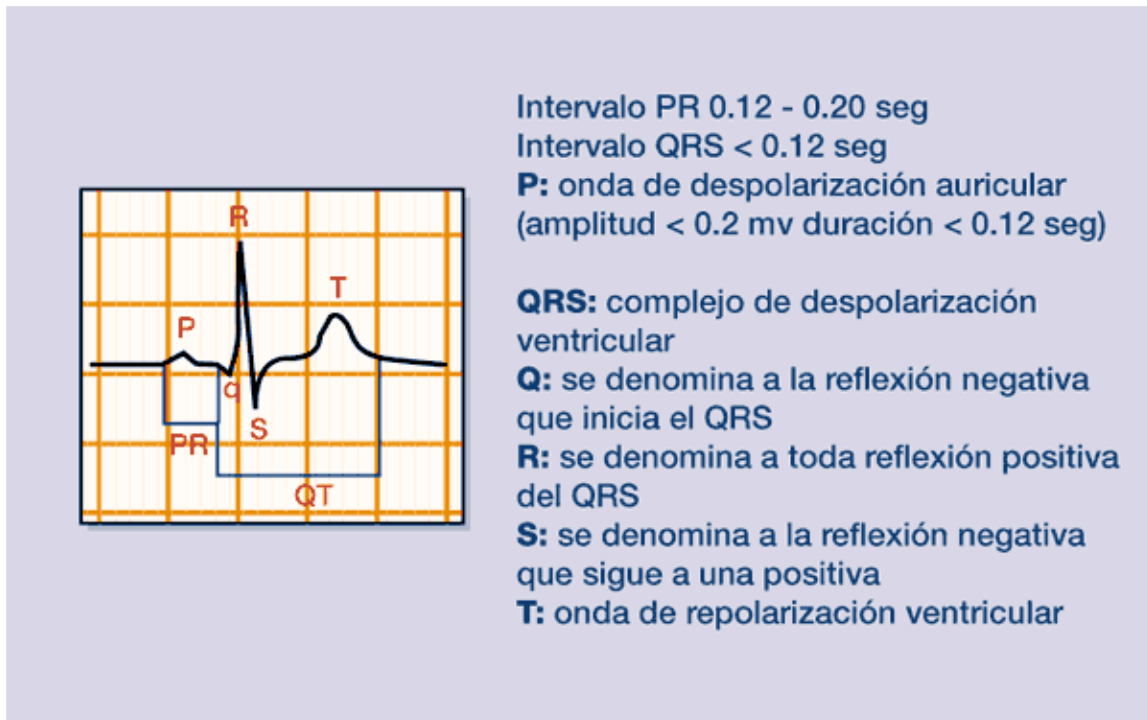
R
T
P
Q
S
PR
QT

Intervalo PR 0.12 - 0.20 seg
Intervalo QRS < 0.12 seg
**P:** onda de despolarización auricular (amplitud < 0.2 mv duración < 0.12 seg)

**QRS:** complejo de despolarización ventricular
**Q:** se denomina a la reflexión negativa que inicia el QRS
**R:** se denomina a toda reflexión positiva del QRS
**S:** se denomina a la reflexión negativa que sigue a una positiva
**T:** onda de repolarización ventricular